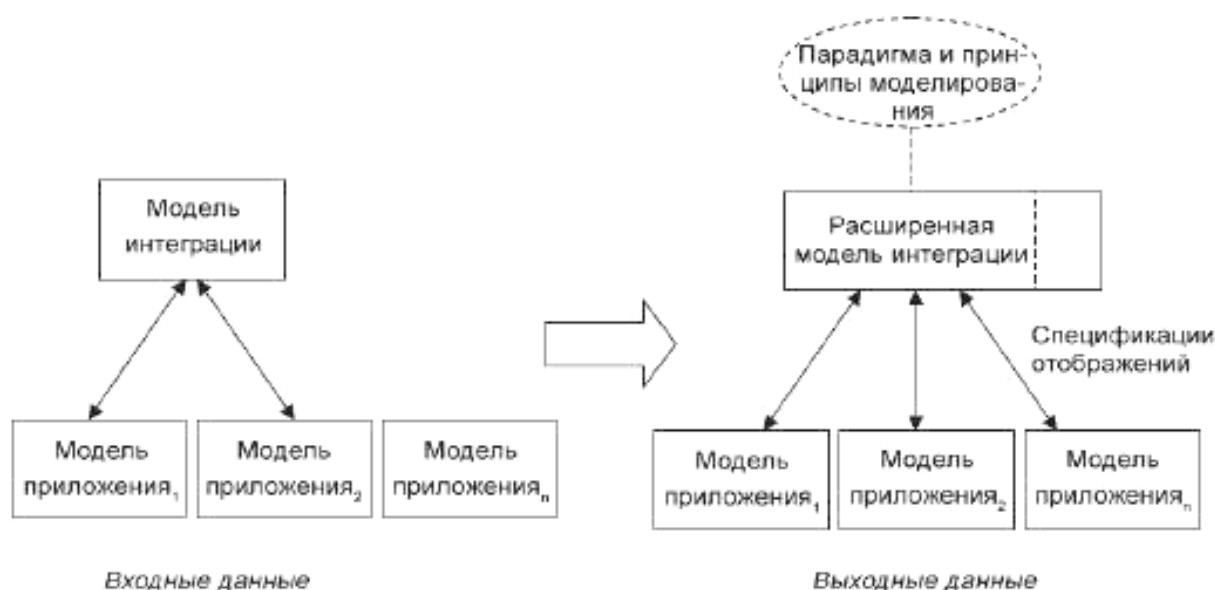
Модель интеграции

Модель приложения$_1$

Модель приложения$_2$

Модель приложения$_n$

Входные данные

Парадигма и принципы моделирования

Расширенная модель интеграции

Спецификации отображений

Модель приложения$_1$

Модель приложения$_2$

Модель приложения$_n$

Выходные данные